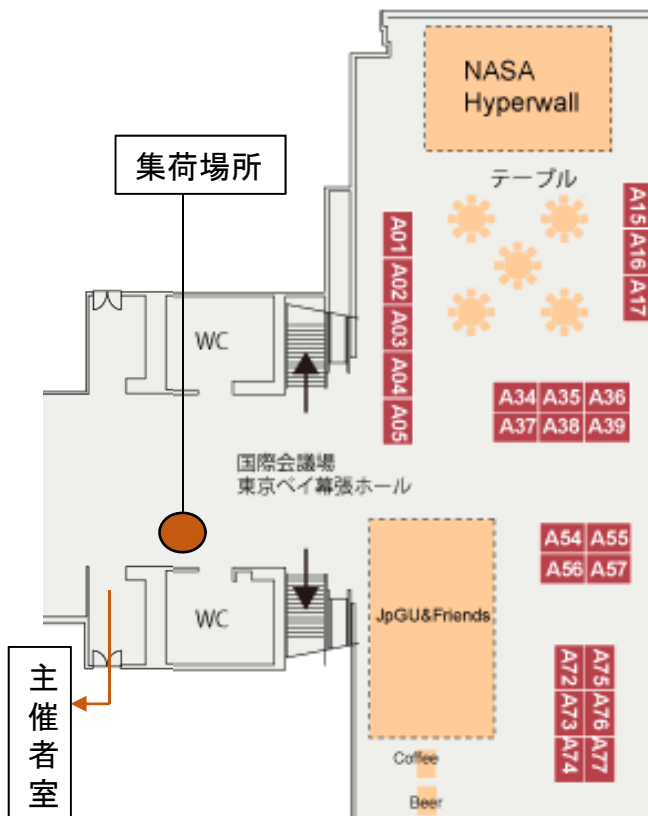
NASA Hyperwall

集荷場所

テーブル

A15
A16
A17

A01
A02
A03
A04
A05

WC

A34 A35 A36
A37 A38 A39

国際会議場
東京ベイ幕張ホール

A54 A55
A56 A57

WC

JpGU&Friends

A72
A73
A74
A75
A76
A77

主
催
者
室

Coffee

Beer